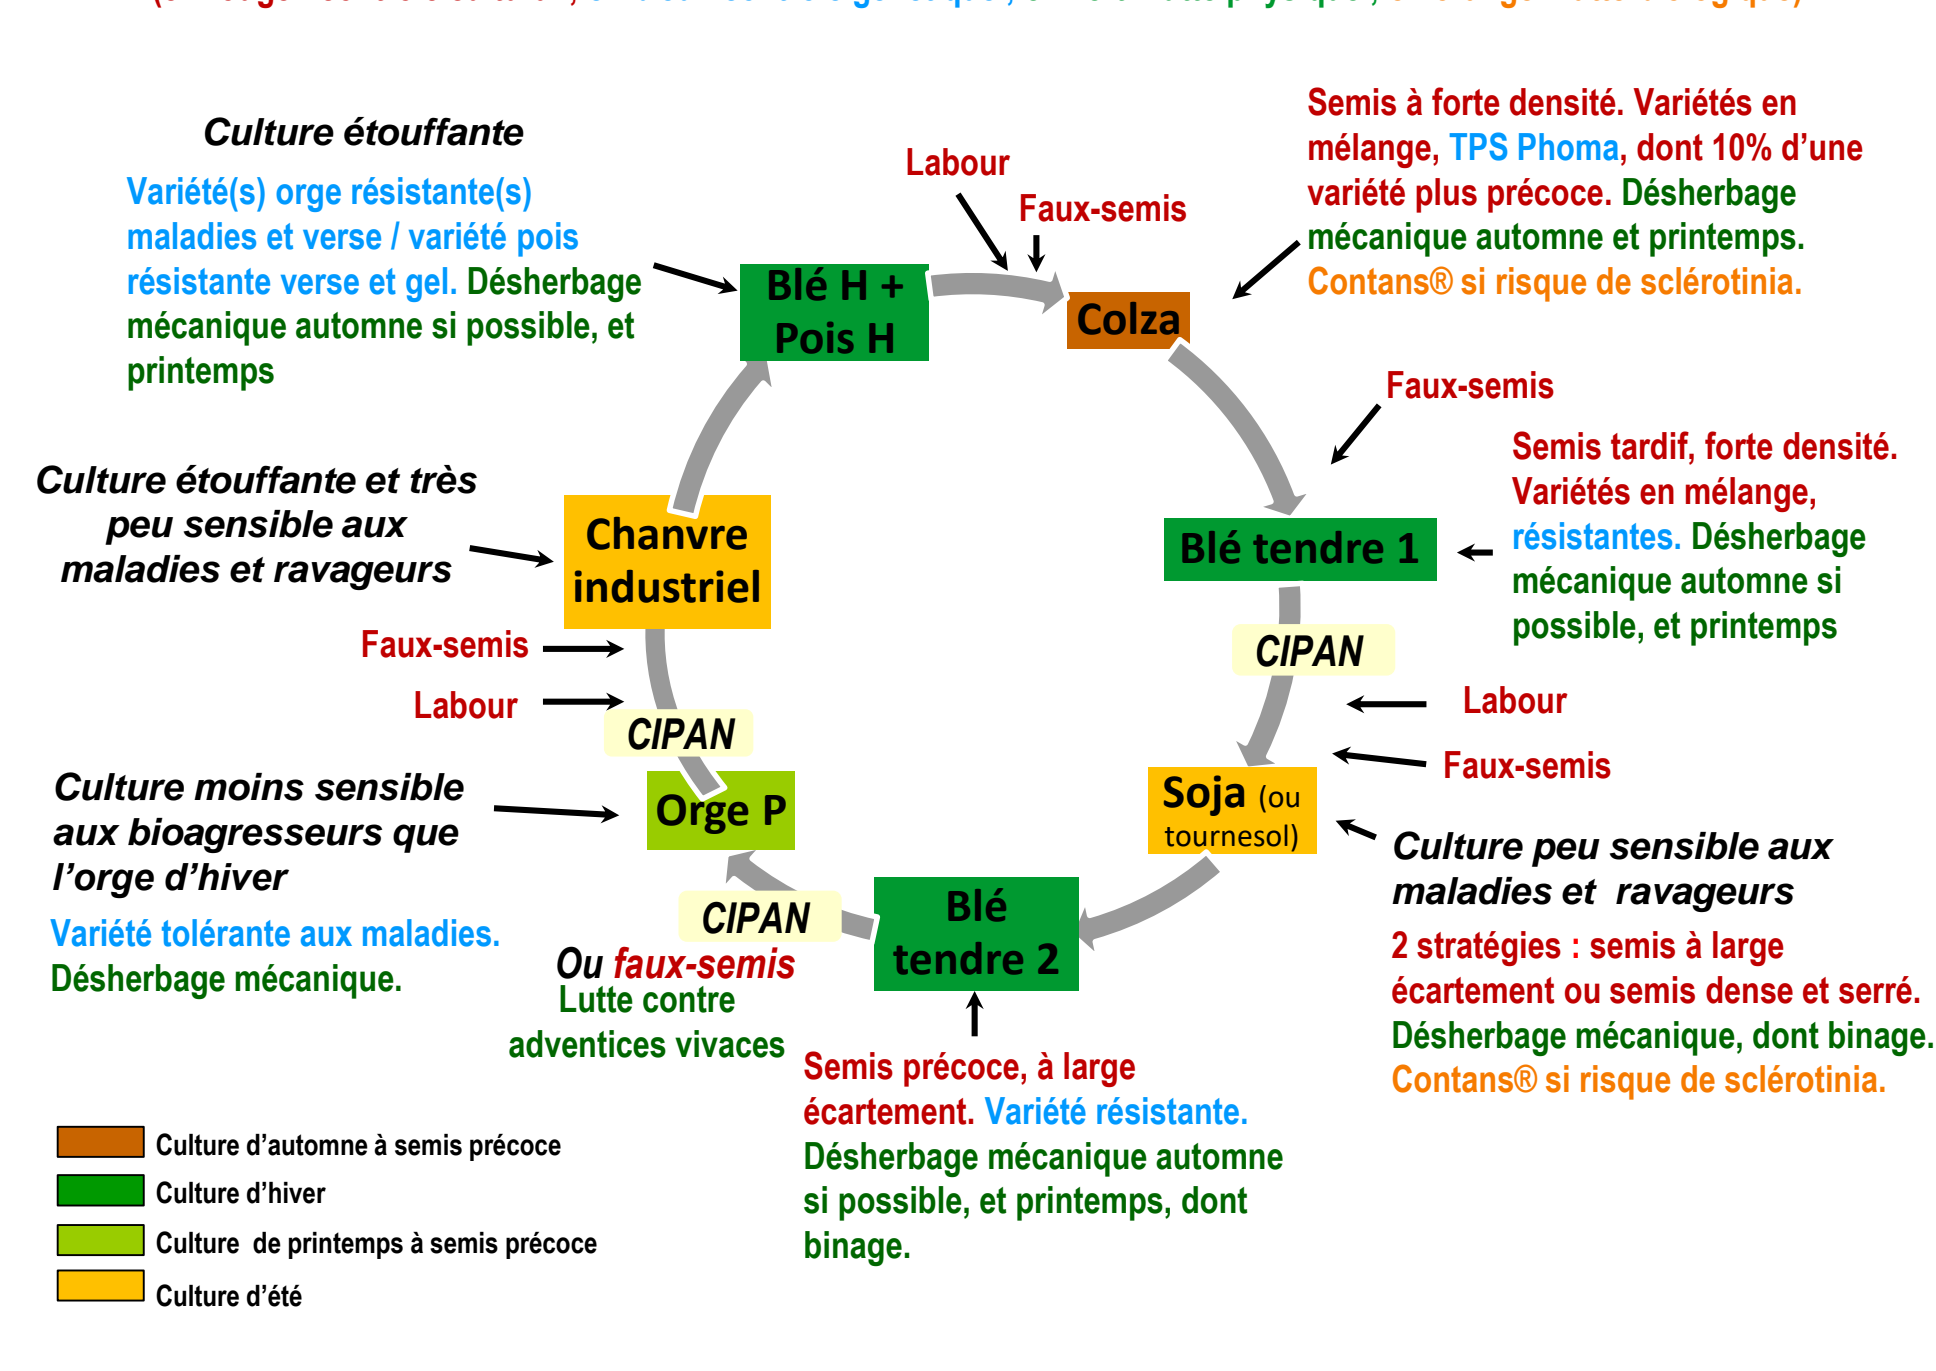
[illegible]

Culture étouffante

Variété(s) orge résistante(s) maladies et verse / variété pois résistante verse et gel. Désherbage mécanique automne si possible, et printemps

Labour

Faux-semis

Semis à forte densité. Variétés en mélange, TPS Phoma, dont 10% d'une variété plus précoce. Désherbage mécanique automne et printemps. Contans® si risque de sclérotinia.

Blé H + Pois H

Colza

Faux-semis

Semis tardif, forte densité. Variétés en mélange, résistantes. Désherbage mécanique automne si possible, et printemps

Culture étouffante et très peu sensible aux maladies et ravageurs

Chanvre industriel

Blé tendre 1

CIPAN

Faux-semis

Labour

Labour

CIPAN

Faux-semis

Culture moins sensible aux bioagresseurs que l'orge d'hiver

Orge P

Soja (ou tournesol)

Culture peu sensible aux maladies et ravageurs

Variété tolérante aux maladies. Désherbage mécanique.

CIPAN

Ou faux-semis
Lutte contre adventices vivaces

Blé tendre 2

2 stratégies : semis à large écartement ou semis dense et serré. Désherbage mécanique, dont binage. Contans® si risque de sclérotinia.

Semis précoce, à large écartement. Variété résistante. Désherbage mécanique automne si possible, et printemps, dont binage.

Culture d'automne à semis précoce
Culture d'hiver
Culture de printemps à semis précoce
Culture d'été